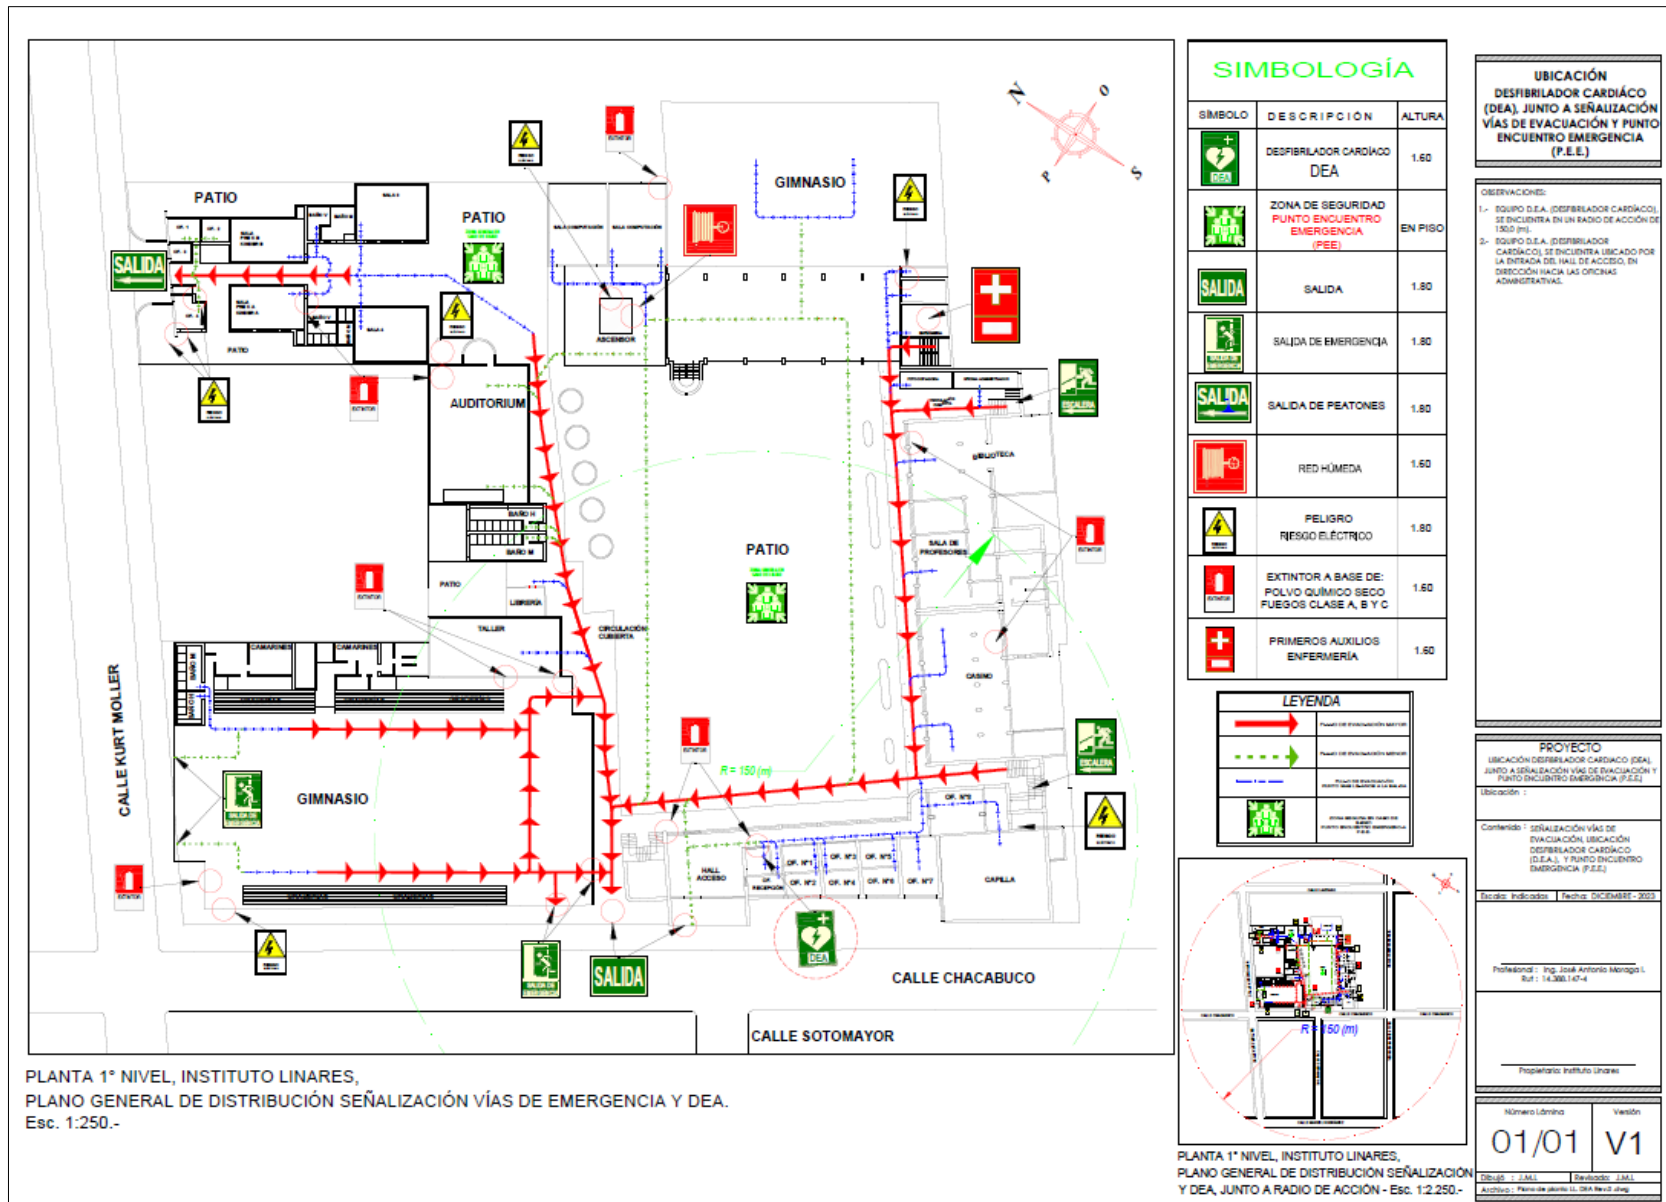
PATIO

PATIO

SALIDA

PATIO

AUDITORIUM

GIMNASIO

ASCENSOR

PATIO

BIBLIOTECA

SALA DE PROFESORES

CASINO

TALLER

LIBRERIA

CIRCULACIÓN CUBIERTA

CAMARINES

CAMARINES

GIMNASIO

R = 150 (m)

HALL ACCESO

OF. Nº1

OF. Nº2

OF. Nº3

OF. Nº4

OF. Nº5

OF. Nº6

OF. Nº7

OF. Nº8

CAPILLA

ESCALERA

ESCALERA

DEA

SALIDA

CALLE KURT MOLLER

CALLE CHACABUCO

CALLE SOTOMAYOR

N O S P

PLANTA 1° NIVEL, INSTITUTO LINARES,
PLANO GENERAL DE DISTRIBUCIÓN SEÑALIZACIÓN VÍAS DE EMERGENCIA Y DEA.
Esc. 1:250.-

SIMBOLOGÍA

| SÍMBOLO | DESCRIPCIÓN | ALTURA |
|---|---|---|
| DEA | DESFIBRILADOR CARDÍACO DEA | 1.60 |
| | ZONA DE SEGURIDAD PUNTO ENCUENTRO EMERGENCIA (PEE) | EN PISO |
| SALIDA | SALIDA | 1.80 |
| | SALIDA DE EMERGENCIA | 1.80 |
| SALIDA | SALIDA DE PEATONES | 1.80 |
| | RED HÚMEDA | 1.60 |
| | PELIGRO RIESGO ELÉCTRICO | 1.80 |
| | EXTINTOR A BASE DE: POLVO QUÍMICO SECO FUEGOS CLASE A, B Y C | 1.60 |
| | PRIMEROS AUXILIOS ENFERMERÍA | 1.60 |

LEYENDA

R = 150 (m)

PLANTA 1° NIVEL, INSTITUTO LINARES,
PLANO GENERAL DE DISTRIBUCIÓN SEÑALIZACIÓN Y DEA, JUNTO A RADIO DE ACCIÓN - Esc. 1:2.250.-

UBICACIÓN DESFIBRILADOR CARDÍACO (DEA), JUNTO A SEÑALIZACIÓN VÍAS DE EVACUACIÓN Y PUNTO ENCUENTRO EMERGENCIA (P.E.E.)

OBSERVACIONES:
1.- EQUIPO D.E.A. (DESFIBRILADOR CARDÍACO), SE ENCUENTRA EN UN RADIO DE ACCIÓN DE 150,0 (m).
2.- EQUIPO D.E.A. (DESFIBRILADOR CARDÍACO), SE ENCUENTRA UBICADO POR LA ENTRADA DEL HALL DE ACCESO, EN DIRECCIÓN HACIA LAS OFICINAS ADMINISTRATIVAS.

PROYECTO
UBICACIÓN DESFIBRILADOR CARDÍACO (DEA), JUNTO A SEÑALIZACIÓN VÍAS DE EVACUACIÓN Y PUNTO ENCUENTRO EMERGENCIA (P.E.E.)
Ubicación :
Contenido : SEÑALIZACIÓN VÍAS DE EVACUACIÓN, UBICACIÓN DESFIBRILADOR CARDÍACO (D.E.A.), Y PUNTO ENCUENTRO EMERGENCIA (P.E.E.)
Escala: Indicadas | Fecha: DICIEMBRE - 2023
Profesional : Ing. José Antonio Moraga I.
Rut : 14.388.147-4
Propietario: Instituto Linares
Número Lámina 01/01
Versión V1
Dibujó : J.M.I. Revisado: J.M.I.
Archivo : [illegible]